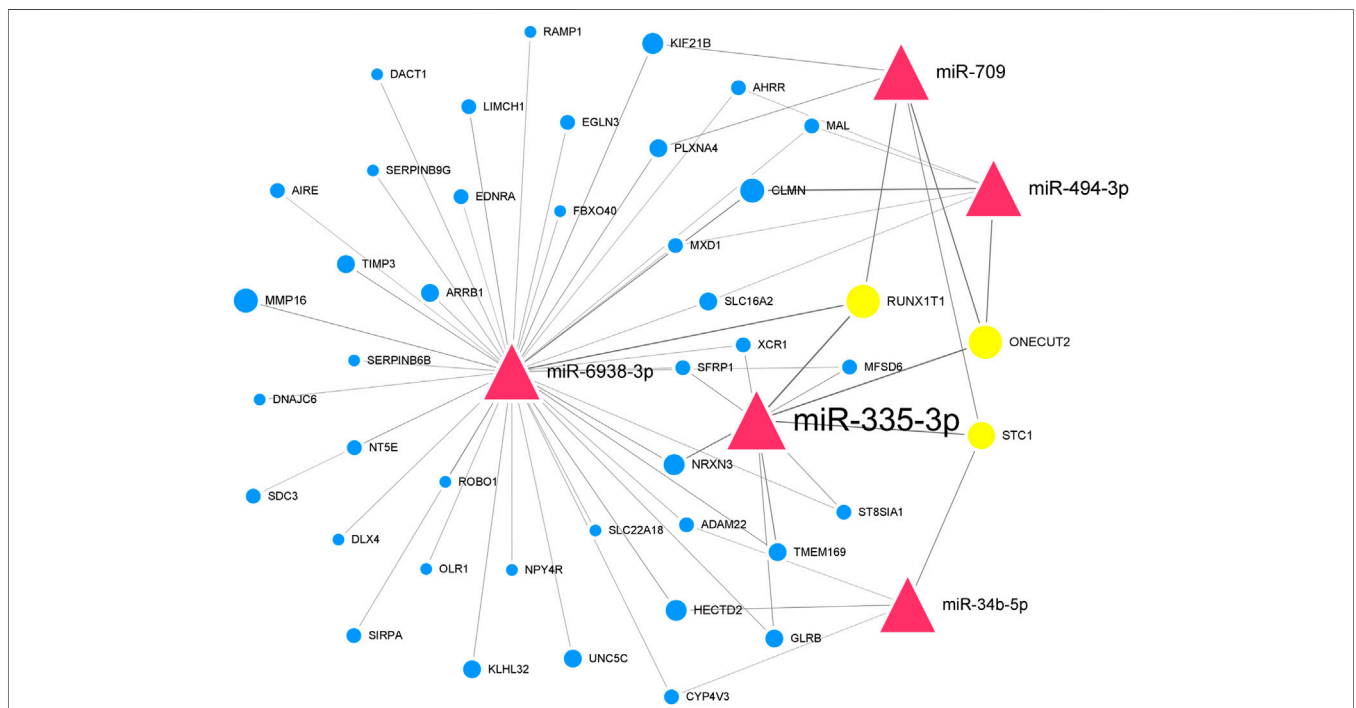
RAMP1
KIF21B
miR-709
DACT1
AHRR
LIMCH1
EGLN3
MAL
PLXNA4
SERPINB9G
CLMN
miR-494-3p
AIRE
EDNRA
FBXO40
MXD1
TIMP3
ARRB1
SLC16A2
RUNX1T1
MMP16
ONECUT2
XCR1
SERPINB6B
SFRP1
MFSD6
miR-6938-3p
DNAJC6
miR-335-3p
STC1
NT5E
NRXN3
ROBO1
SDC3
ST8SIA1
ADAM22
SLC22A18
DLX4
TMEM169
OLR1
NPY4R
miR-34b-5p
HECTD2
SIRPA
GLRB
UNC5C
KLHL32
CYP4V3